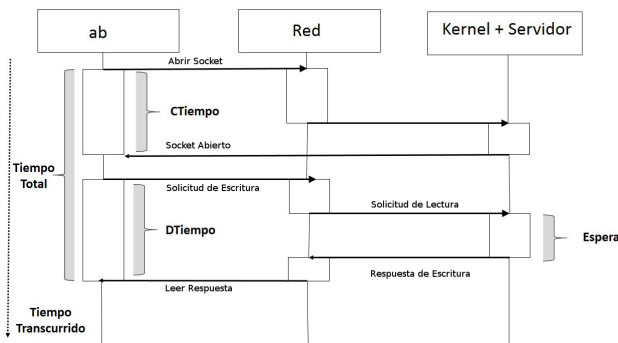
ab

Red

Kernel + Servidor

Abrir Socket

CTiempo

Socket Abierto

Tiempo Total

Solicitud de Escritura

Solicitud de Lectura

DTiempo

Espera

Respuesta de Escritura

Leer Respuesta

Tiempo Transcurrido